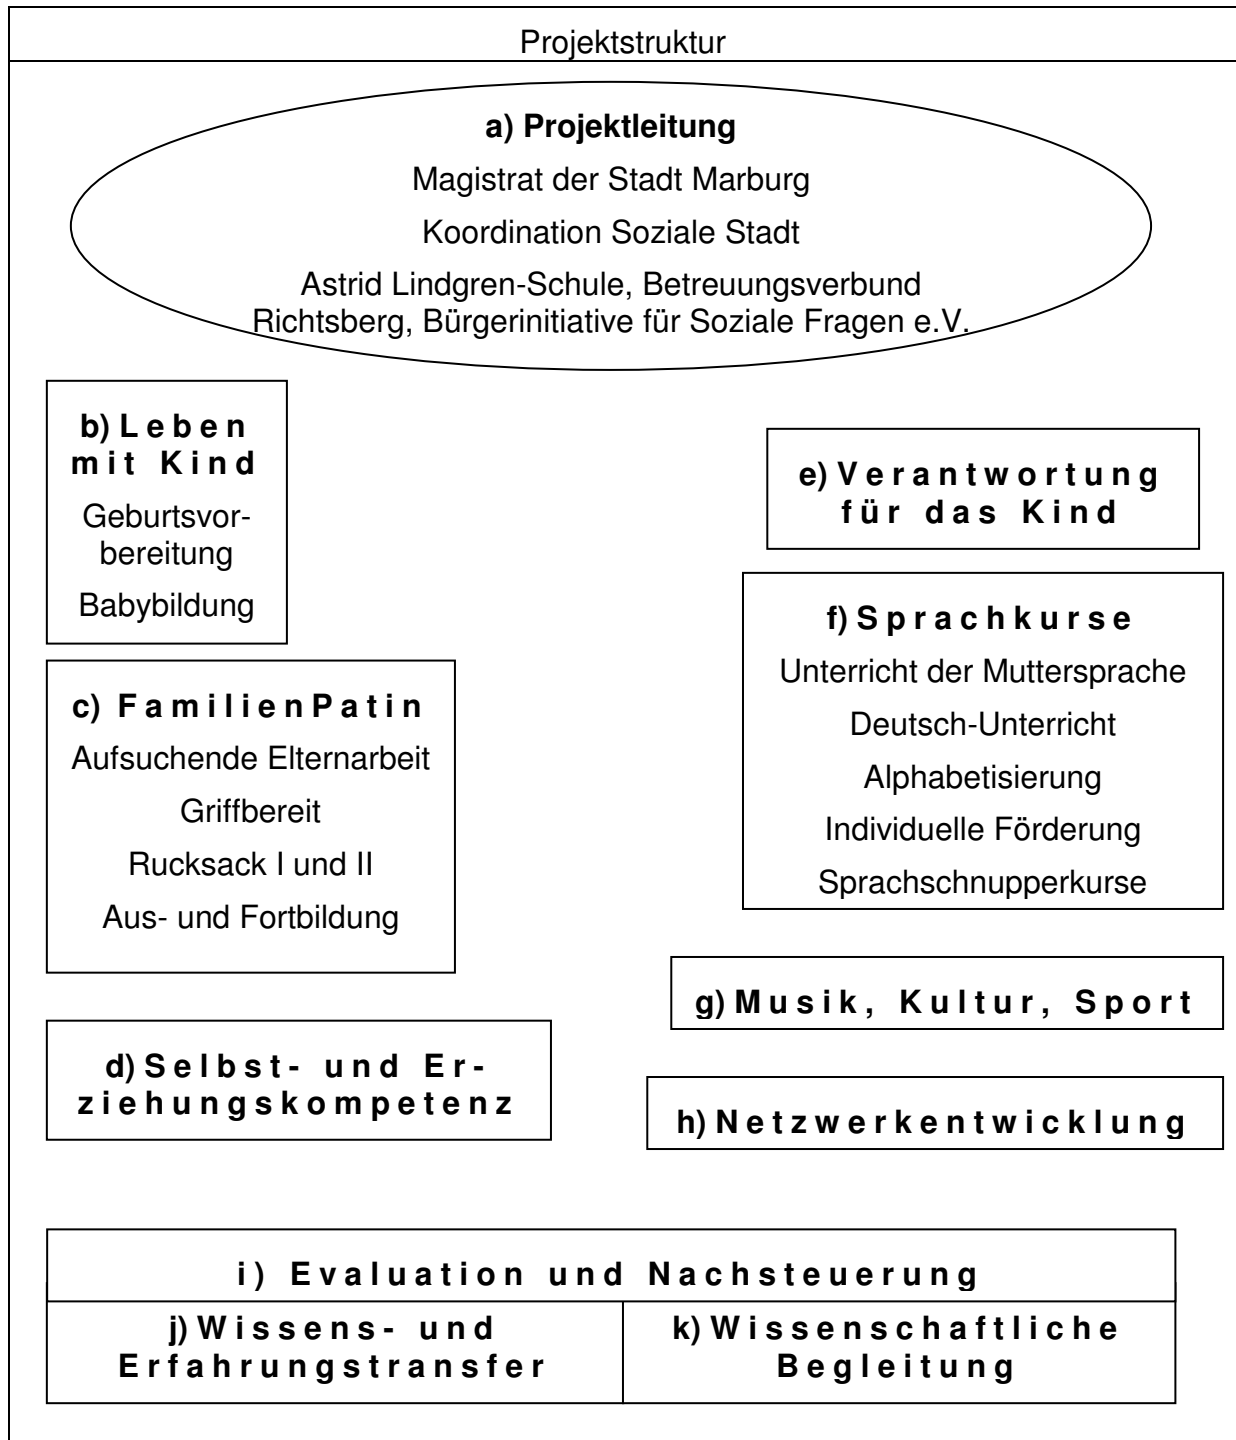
Projektstruktur

a) Projektleitung

Magistrat der Stadt Marburg

Koordination Soziale Stadt

Astrid Lindgren-Schule, Betreuungsverbund Richtsberg, Bürgerinitiative für Soziale Fragen e.V.

b) Leben mit Kind

Geburtsvorbereitung

Babybildung

e) Verantwortung für das Kind

f) Sprachkurse

Unterricht der Muttersprache

Deutsch-Unterricht

Alphabetisierung

Individuelle Förderung

Sprachschnupperkurse

c) FamilienPatin

Aufsuchende Elternarbeit

Griffbereit

Rucksack I und II

Aus- und Fortbildung

g) Musik, Kultur, Sport

d) Selbst- und Erziehungskompetenz

h) Netzwerkentwicklung

| i) Evaluation und Nachsteuerung | |
|---|---|
| j) Wissens- und Erfahrungstransfer | k) Wissenschaftliche Begleitung |